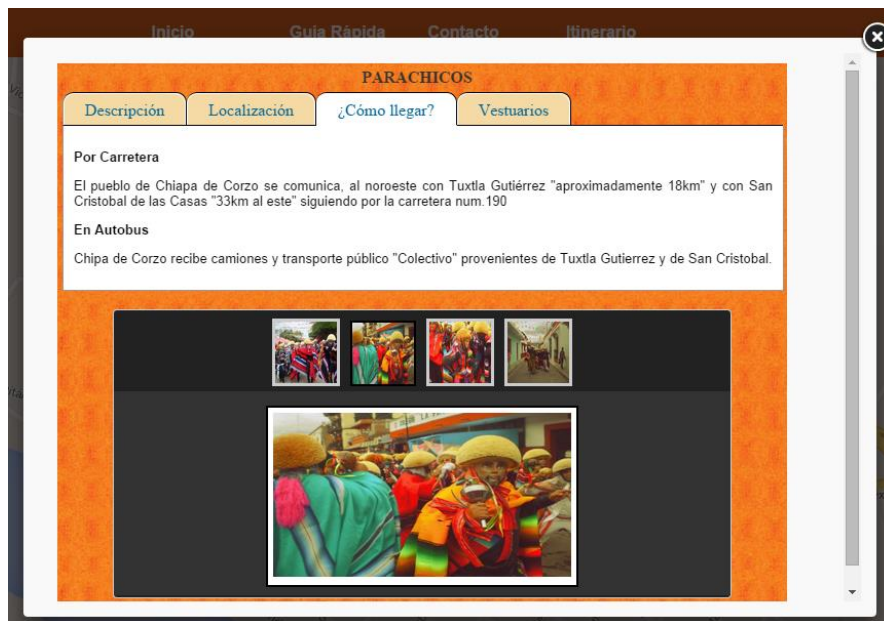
Inicio Guia Rápida Contacto Itinerario

PARACHICOS

Descripción Localización ¿Cómo llegar? Vestuarios

Por Carretera

El pueblo de Chiapa de Corzo se comunica, al noroeste con Tuxtla Gutiérrez "aproximadamente 18km" y con San Cristobal de las Casas "33km al este" siguiendo por la carretera num.190

En Autobus

Chipa de Corzo recibe camiones y transporte público "Colectivo" provenientes de Tuxtla Gutierrez y de San Cristobal.